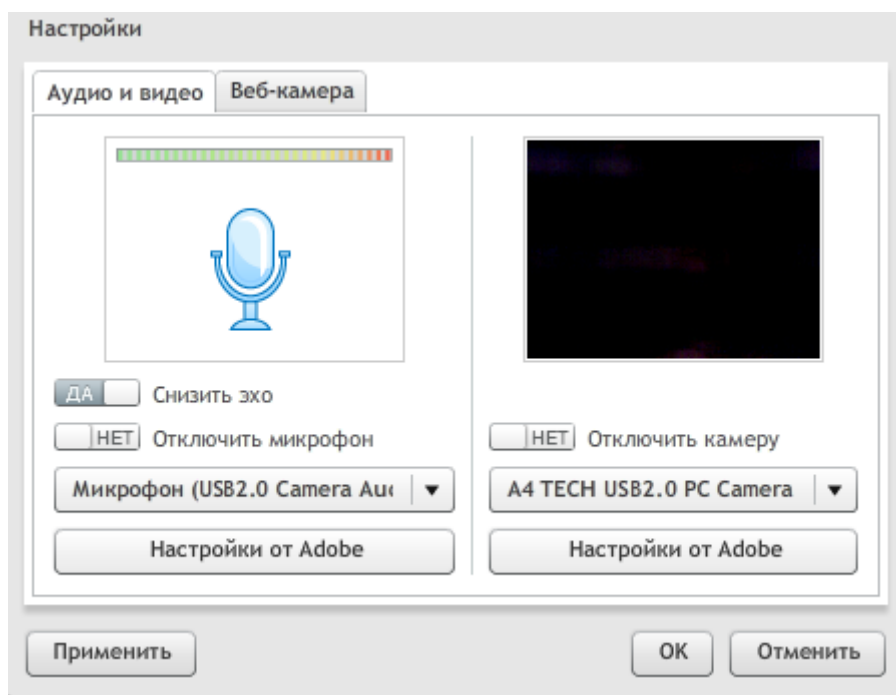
Настройки

Аудио и видео | Веб-камера

ДА Снизить эхо

НЕТ Отключить микрофон

Микрофон (USB2.0 Camera Au(

Настройки от Adobe

НЕТ Отключить камеру

A4 TECH USB2.0 PC Camera

Настройки от Adobe

Применить

OK

Отменить